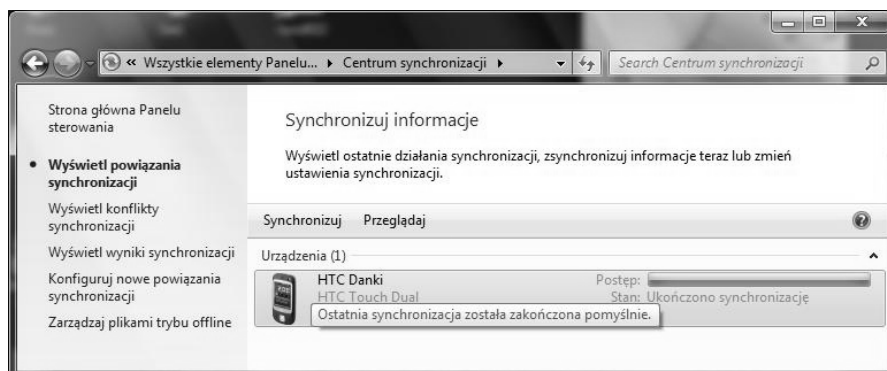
« Wszystkie elementy Panelu... ▸ Centrum synchronizacji ▸

Search Centrum synchronizacji

Strona główna Panelu sterowania

• Wyświetl powiązania synchronizacji

Wyświetl konflikty synchronizacji

Wyświetl wyniki synchronizacji

Konfiguruj nowe powiązania synchronizacji

Zarządzaj plikami trybu offline

Synchronizuj informacje

Wyświetl ostatnie działania synchronizacji, zsynchronizuj informacje teraz lub zmień ustawienia synchronizacji.

Synchronizuj Przeglądaj

Urządzenia (1)

HTC Danki
HTC Touch Dual

Postęp:
Stan: Ukończono synchronizację

Ostatnia synchronizacja została zakończona pomyślnie.